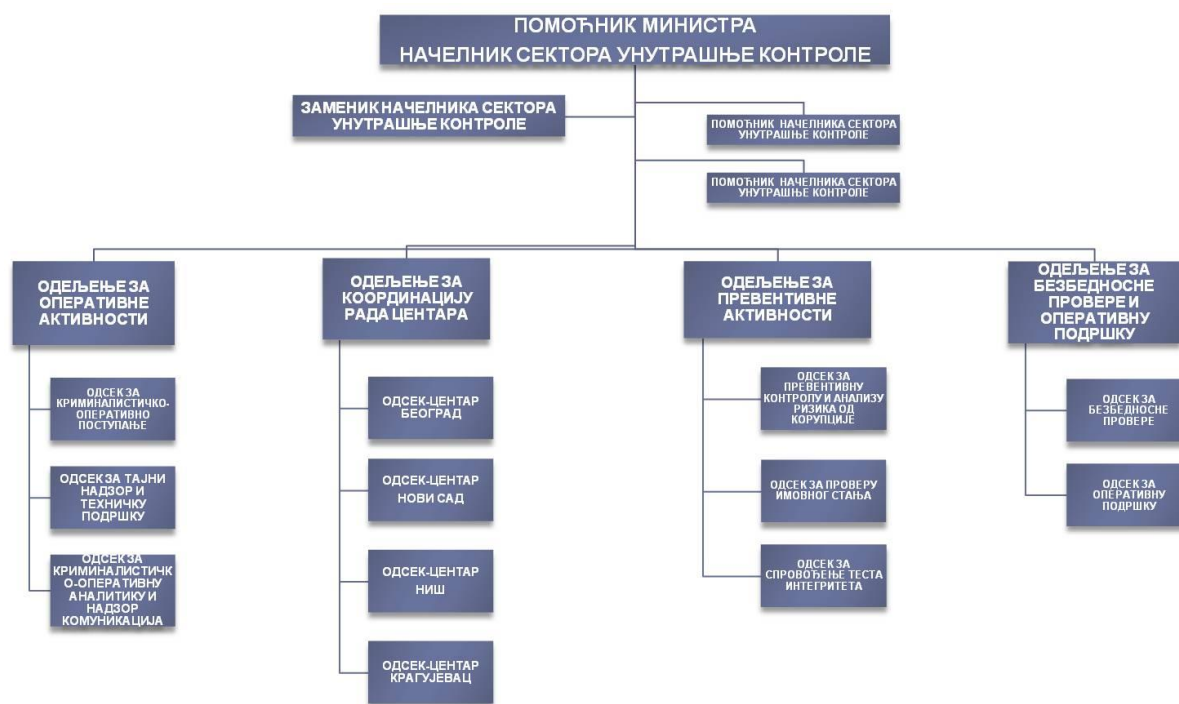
ПОМОЋНИК МИНИСТРА
НАЧЕЛНИК СЕКТОРА УНУТРАШЊЕ КОНТРОЛЕ

ЗАМЕНИК НАЧЕЛНИКА СЕКТОРА УНУТРАШЊЕ КОНТРОЛЕ

ПОМОЋНИК НАЧЕЛНИКА СЕКТОРА УНУТРАШЊЕ КОНТРОЛЕ

ПОМОЋНИК НАЧЕЛНИКА СЕКТОРА УНУТРАШЊЕ КОНТРОЛЕ

ОДЕЉЕЊЕ ЗА ОПЕРАТИВНЕ АКТИВНОСТИ

ОДСЕК ЗА КРИМИНАЛИСТИЧКО-ОПЕРАТИВНО ПОСТУПАЊЕ

ОДСЕК ЗА ТАЈНИ НАДЗОР И ТЕХНИЧКУ ПОДРШКУ

ОДСЕК ЗА КРИМИНАЛИСТИЧКО-ОПЕРАТИВНУ АНАЛИТИКУ И НАДЗОР КОМУНИКАЦИЈА

ОДЕЉЕЊЕ ЗА КООРДИНАЦИЈУ РАДА ЦЕНТАРА

ОДСЕК-ЦЕНТАР БЕОГРАД

ОДСЕК-ЦЕНТАР НОВИ САД

ОДСЕК-ЦЕНТАР НИШ

ОДСЕК-ЦЕНТАР КРАГУЈЕВАЦ

ОДЕЉЕЊЕ ЗА ПРЕВЕНТИВНЕ АКТИВНОСТИ

ОДСЕК ЗА ПРЕВЕНТИВНУ КОНТРОЛУ И АНАЛИЗУ РИЗИКА ОД КОРУПЦИЈЕ

ОДСЕК ЗА ПРОВЕРУ ИМОВНОГ СТАЊА

ОДСЕК ЗА СПРОВОЂЕЊЕ ТЕСТА ИНТЕГРИТЕТА

ОДЕЉЕЊЕ ЗА БЕЗБЕДНОСНЕ ПРОВЕРЕ И ОПЕРАТИВНУ ПОДРШКУ

ОДСЕК ЗА БЕЗБЕДНОСНЕ ПРОВЕРЕ

ОДСЕК ЗА ОПЕРАТИВНУ ПОДРШКУ